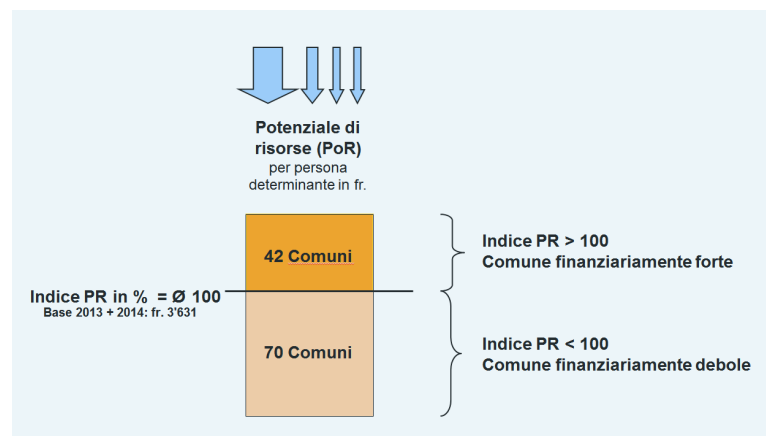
Potenziale di risorse (PoR)
per persona determinante in fr.

42 Comuni

Indice PR > 100
Comune finanziariamente forte

Indice PR in % = Ø 100
Base 2013 + 2014: fr. 3'631

70 Comuni

Indice PR < 100
Comune finanziariamente debole